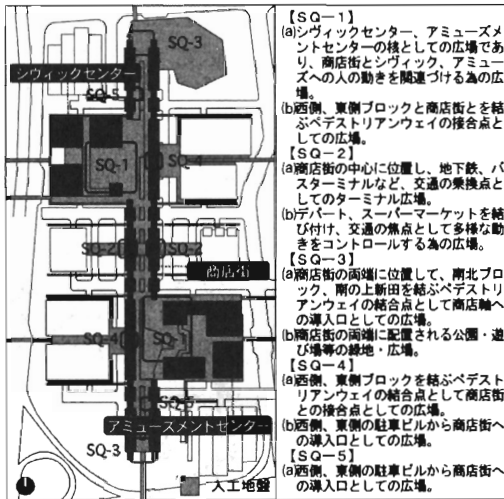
SQ-3

シヴィックセンター

SQ-5

SQ-1

SQ-4

SQ-2

SQ-2

商店街

SQ-4

SQ-1

SQ-5

アミューズメントセンター

SQ-3

人工地盤

【SQ-1】
(a)シヴィックセンター、アミューズメントセンターの核としての広場であり、商店街とシヴィック、アミューズへの人の動きを関連づける為の広場。
(b)西側、東側ブロックと商店街とを結ぶペデストリアンウェイの接合点としての広場。
【SQ-2】
(a)商店街の中心に位置し、地下鉄、バスターミナルなど、交通の乗換点としてのターミナル広場。
(b)デパート、スーパーマーケットを結び付け、交通の焦点として多様な動きをコントロールする為の広場。
【SQ-3】
(a)商店街の両端に位置して、南北ブロック、南の上新田を結ぶペデストリアンウェイの結合点として商店軸への導入口としての広場。
(b)商店街の両端に配置される公園・遊び場等の緑地・広場。
【SQ-4】
(a)西側、東側ブロックを結ぶペデストリアンウェイの結合点として商店街との接合点としての広場。
(b)西側、東側の駐車ビルから商店街への導入口としての広場。
【SQ-5】
(a)西側、東側の駐車ビルから商店街への導入口としての広場。